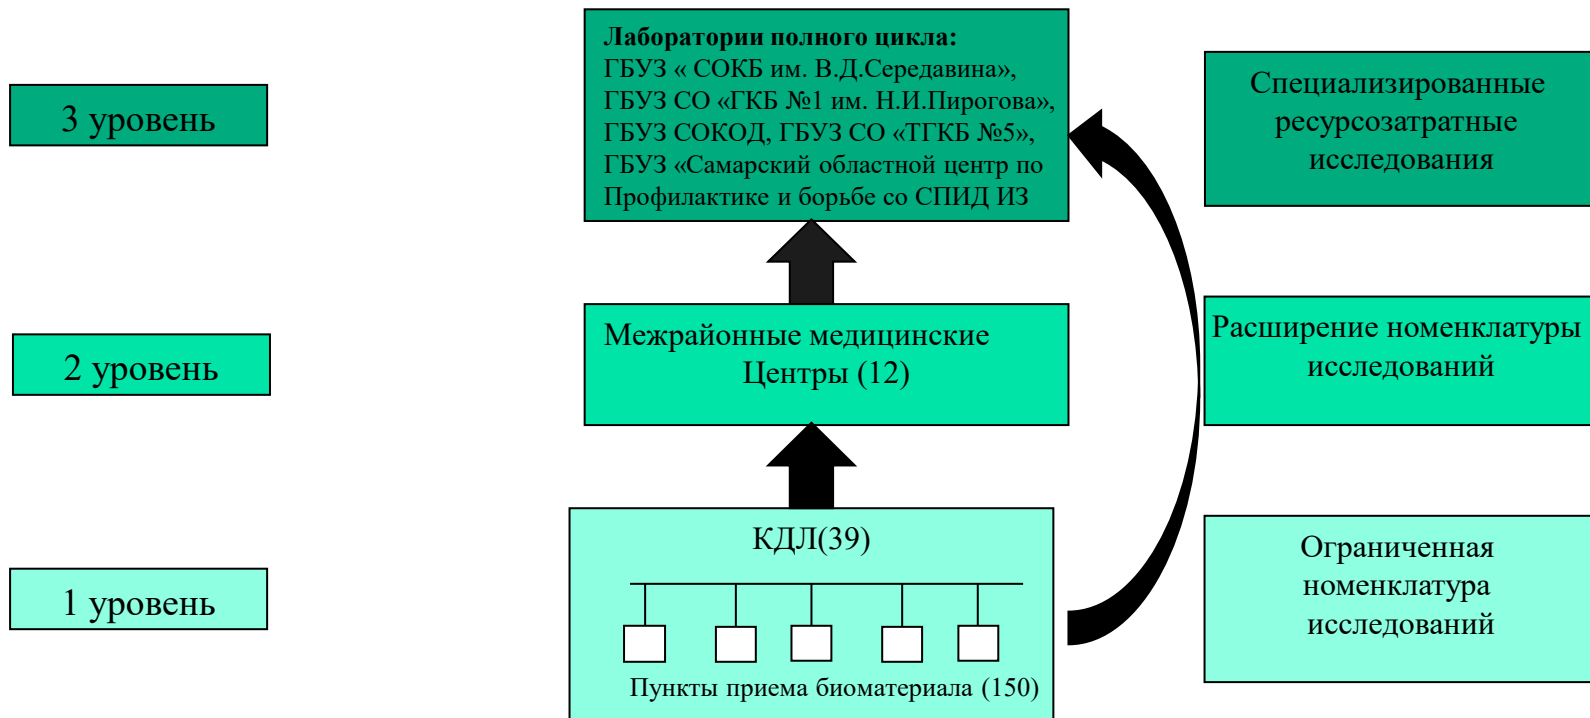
3 уровень

Лаборатории полного цикла:
ГБУЗ « СОКБ им. В.Д.Середавина», ГБУЗ СО «ГКБ №1 им. Н.И.Пирогова», ГБУЗ СОКОД, ГБУЗ СО «ТГКБ №5», ГБУЗ «Самарский областной центр по Профилактике и борьбе со СПИД ИЗ

Специализированные ресурсозатратные исследования

2 уровень

Межрайонные медицинские Центры (12)

Расширение номенклатуры исследований

1 уровень

КДЛ(39)

Пункты приема биоматериала (150)

Ограниченная номенклатура исследований